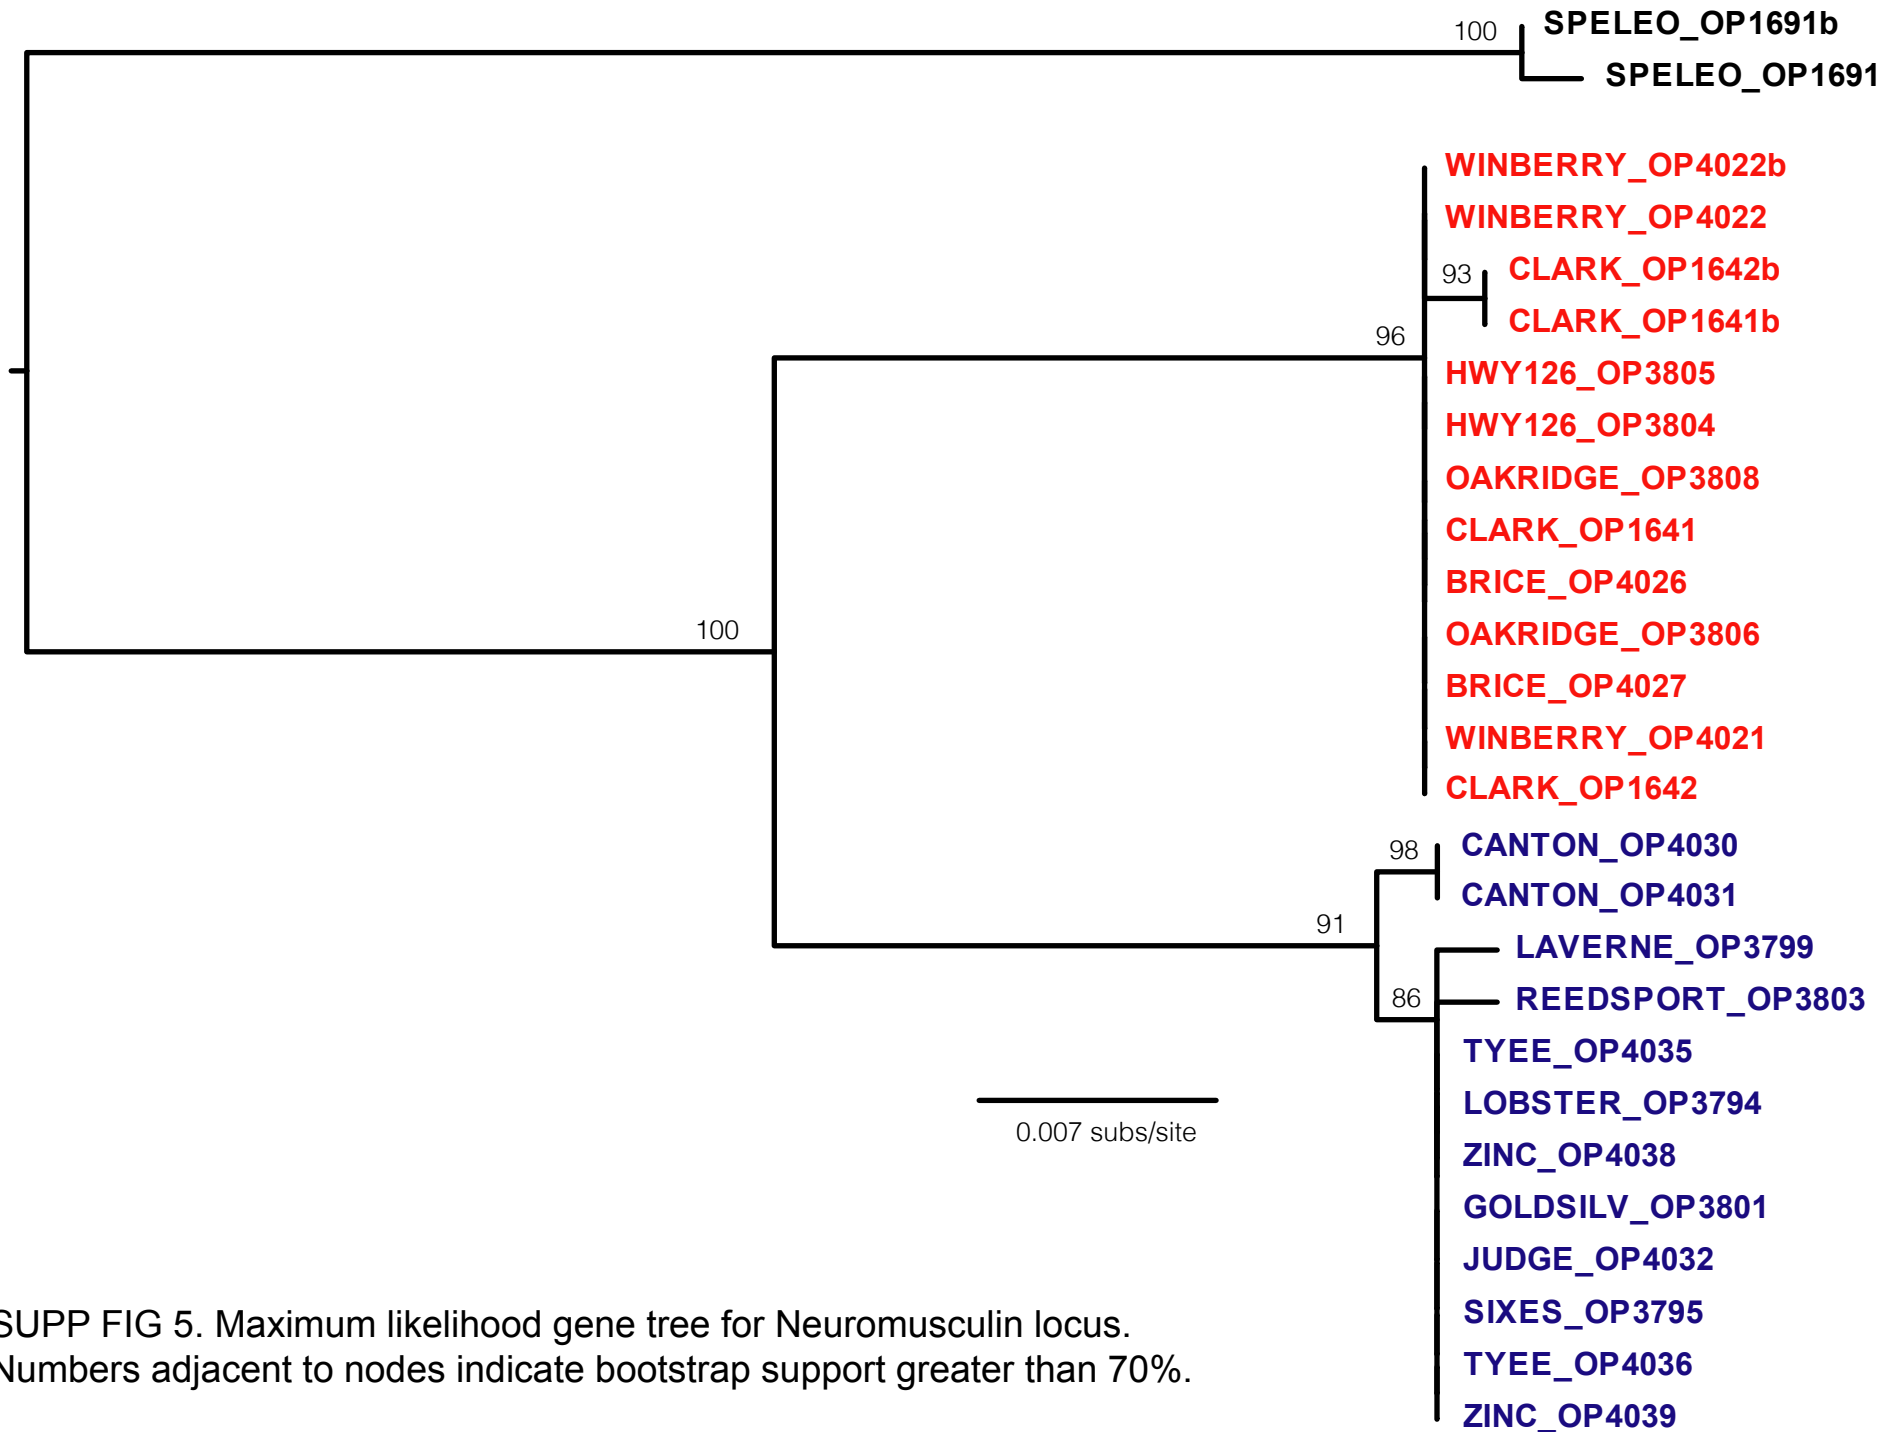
100
SPELEO_OP1691b
SPELEO_OP1691
WINBERRY_OP4022b
WINBERRY_OP4022
93
CLARK_OP1642b
CLARK_OP1641b
96
HWY126_OP3805
HWY126_OP3804
OAKRIDGE_OP3808
CLARK_OP1641
BRICE_OP4026
100
OAKRIDGE_OP3806
BRICE_OP4027
WINBERRY_OP4021
CLARK_OP1642
98
CANTON_OP4030
CANTON_OP4031
91
LAVERNE_OP3799
86
REEDSPORT_OP3803
TYEE_OP4035
LOBSTER_OP3794
0.007 subs/site
ZINC_OP4038
GOLDSILV_OP3801
JUDGE_OP4032
SIXES_OP3795
TYEE_OP4036
ZINC_OP4039

SUPP FIG 5. Maximum likelihood gene tree for Neuromusculin locus. Numbers adjacent to nodes indicate bootstrap support greater than 70%.